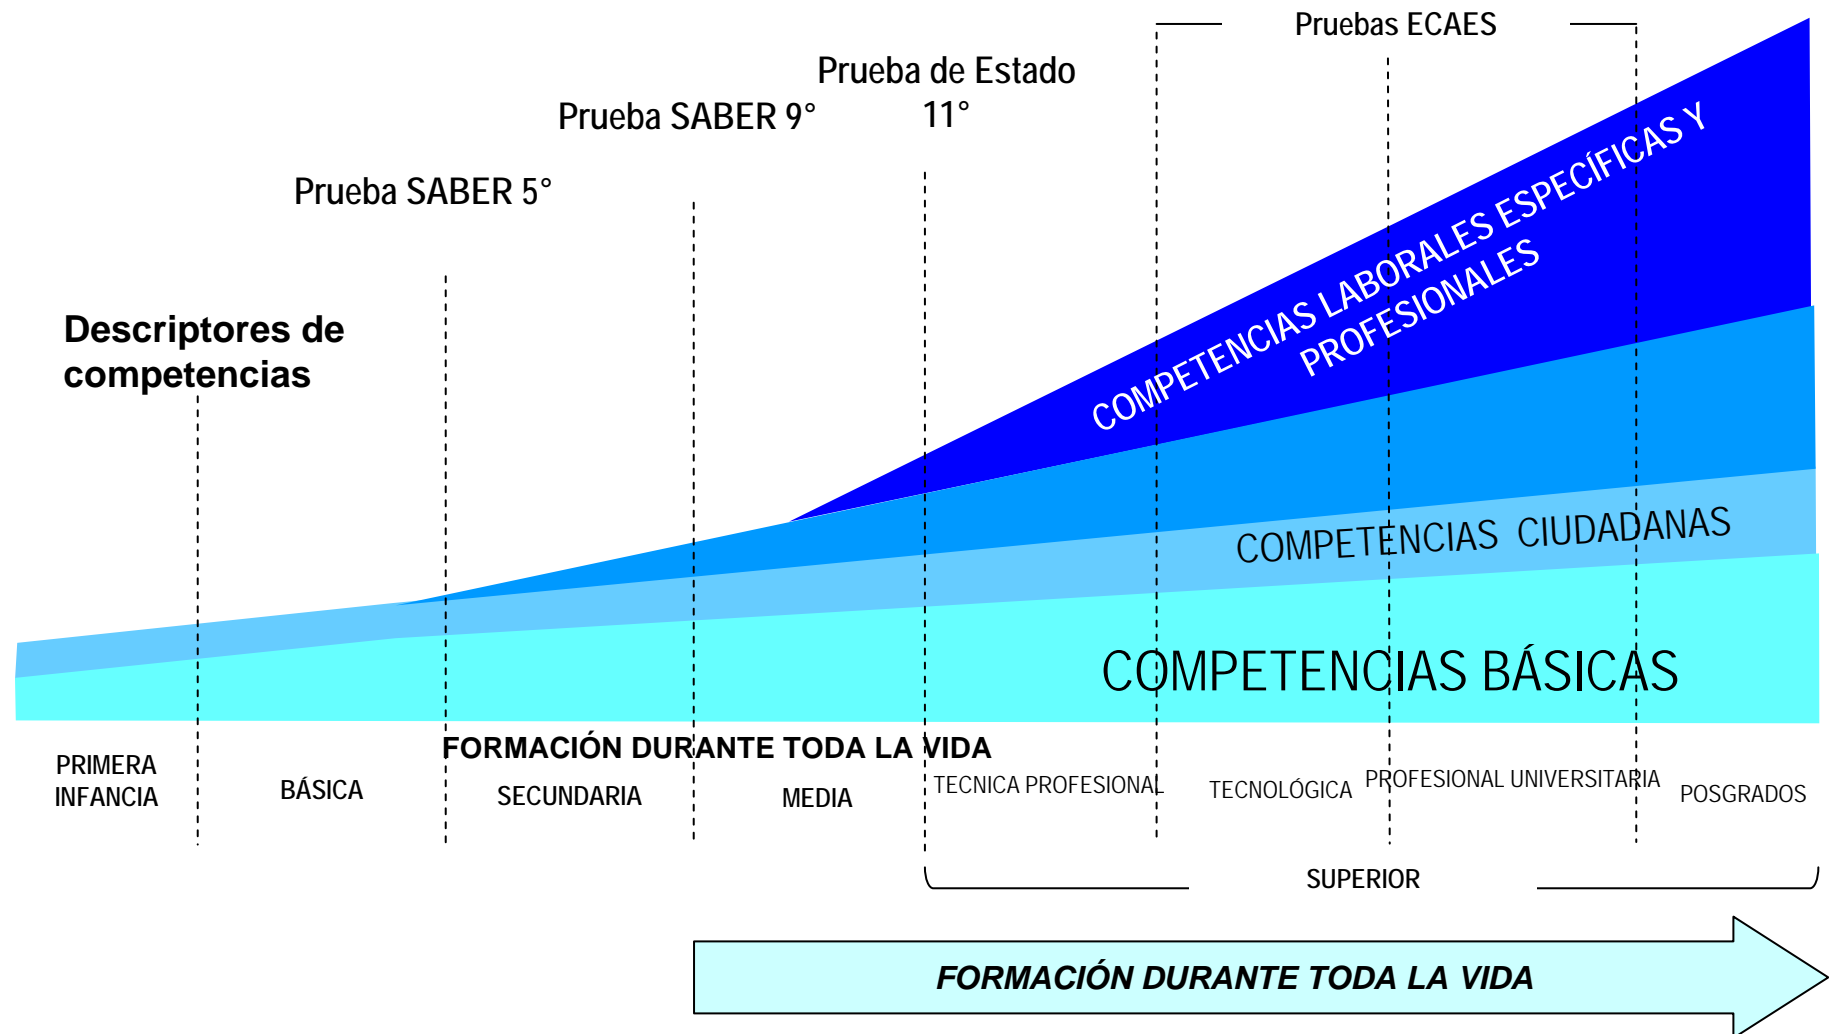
Pruebas ECAES

Prueba de Estado 11°

Prueba SABER 9°

Prueba SABER 5°

Descriptores de competencias

COMPETENCIAS LABORALES ESPECÍFICAS Y PROFESIONALES

COMPETENCIAS CIUDADANAS

COMPETENCIAS BÁSICAS

FORMACIÓN DURANTE TODA LA VIDA

PRIMERA INFANCIA

BÁSICA

SECUNDARIA

MEDIA

TECNICA PROFESIONAL

TECNOLÓGICA

PROFESIONAL UNIVERSITARIA

POSGRADOS

SUPERIOR

FORMACIÓN DURANTE TODA LA VIDA